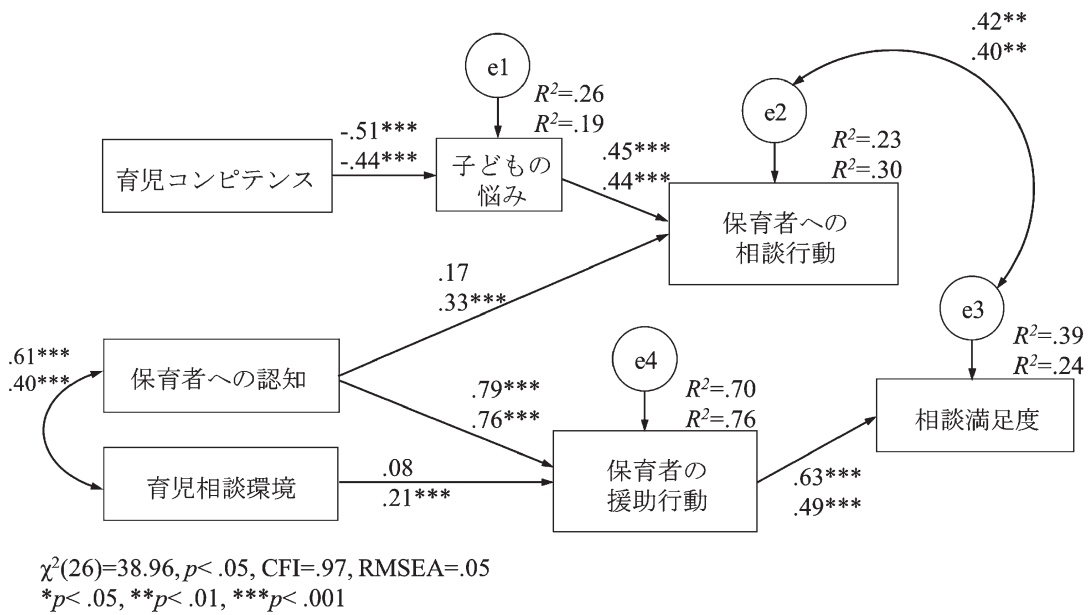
.42**
.40**

e1

$R^2$=.26
$R^2$=.19

e2

-.51***
-.44***

$R^2$=.23
$R^2$=.30

育児コンピテンス

子どもの悩み

.45***
.44***

保育者への相談行動

.17
.33***

e3

.61***
.40***

$R^2$=.39
$R^2$=.24

保育者への認知

e4

.79***
.76***

$R^2$=.70
$R^2$=.76

相談満足度

育児相談環境

.08
.21***

保育者の援助行動

.63***
.49***

$\chi^2(26)$=38.96, $p$< .05, CFI=.97, RMSEA=.05
*$p$< .05, **$p$< .01, ***$p$< .001